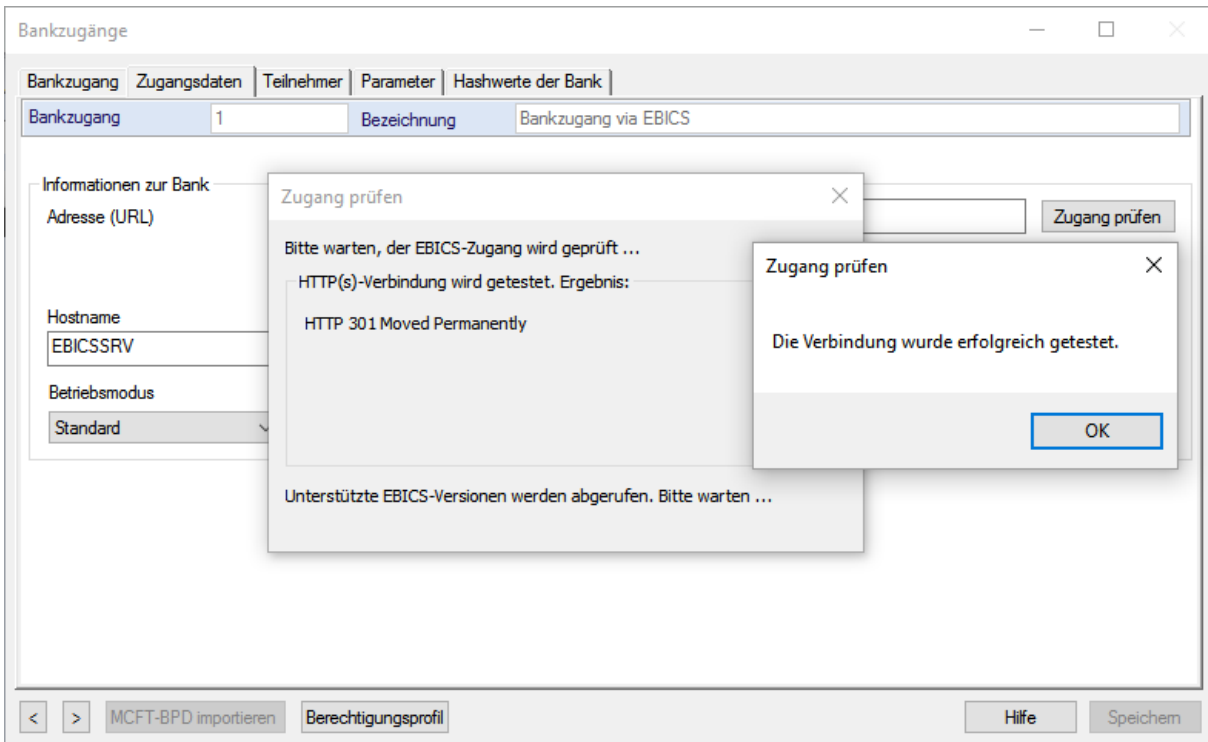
Bankzugänge

Bankzugang | Zugangsdaten | Teilnehmer | Parameter | Hashwerte der Bank

Bankzugang 1 Bezeichnung Bankzugang via EBICS

Informationen zur Bank
Adresse (URL)

Zugang prüfen

Hostname
EBICSSRV

Betriebsmodus
Standard

Zugang prüfen

Bitte warten, der EBICS-Zugang wird geprüft ...

HTTP(s)-Verbindung wird getestet. Ergebnis:

HTTP 301 Moved Permanently

Unterstützte EBICS-Versionen werden abgerufen. Bitte warten ...

Zugang prüfen

Die Verbindung wurde erfolgreich getestet.

OK

< > MCFT-BPD importieren Berechtigungsprofil Hilfe Speichern